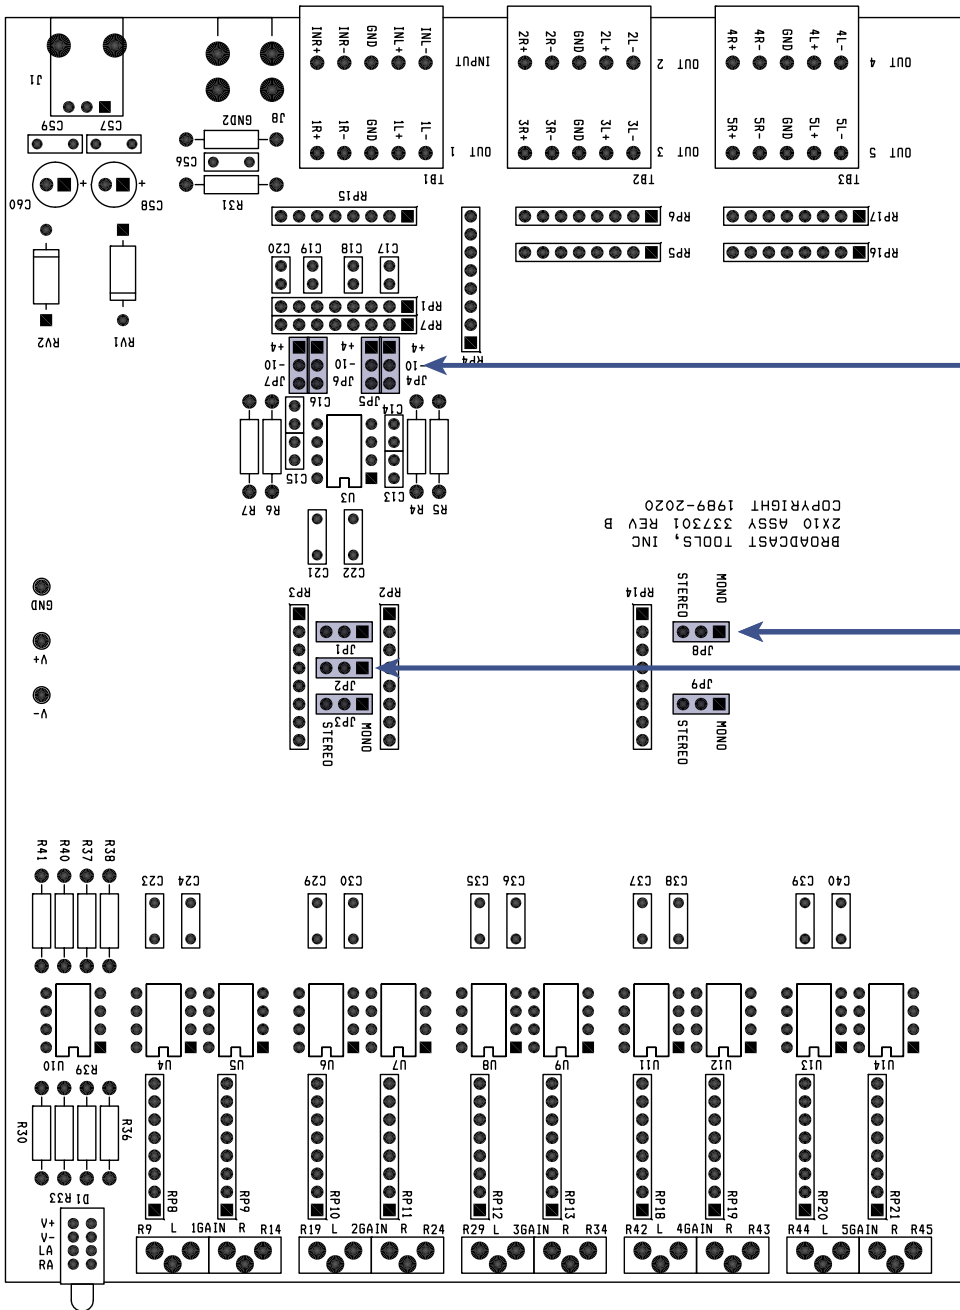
J1
C59 C57
C60 C58
RV2 RV1
J8 GND2
C56
R31
INR+ INR- GND INL+ INL- INPUT
1R+ 1R- GND 1L+ 1L- OUT 1
TB1
2R+ 2R- GND 2L+ 2L- OUT 2
3R+ 3R- GND 3L+ 3L- OUT 3
TB2
4R+ 4R- GND 4L+ 4L- OUT 4
5R+ 5R- GND 5L+ 5L- OUT 5
TB3
RP15
RP6 RP17
RP5 RP16
C20 C19 C18 C17
RP1
RP7
RP4
+4 -10 JP7 JP6 +4 -10 JP5 +4 -10 JP4
C16 C14
C15 U3 C13
R7 R6 R4 R5
C21 C22
COPYRIGHT 1989-2020
2X10 ASSY 337301 REV B
BROADCAST TOOLS, INC
GND
+V
-V
RP3 RP2
JP1
JP2
JP3
STEREO MONO
RP14
STEREO MONO
JP8
JP9
STEREO MONO
R41 R40 R37 R38
C23 C24 C29 C30 C35 C36 C37 C38 C39 C40
U10 U4 U5 U6 U7 U8 U9 U11 U12 U13 U14
R39
R30 R36
D1 R33
RP8 RP9 RP10 RP11 RP12 RP13 RP18 RP19 RP20 RP21
V+ V- LA RA
R9 L 1GAIN R R14
R19 L 2GAIN R R24
R29 L 3GAIN R R34
R42 L 4GAIN R R43
R44 L 5GAIN R R45